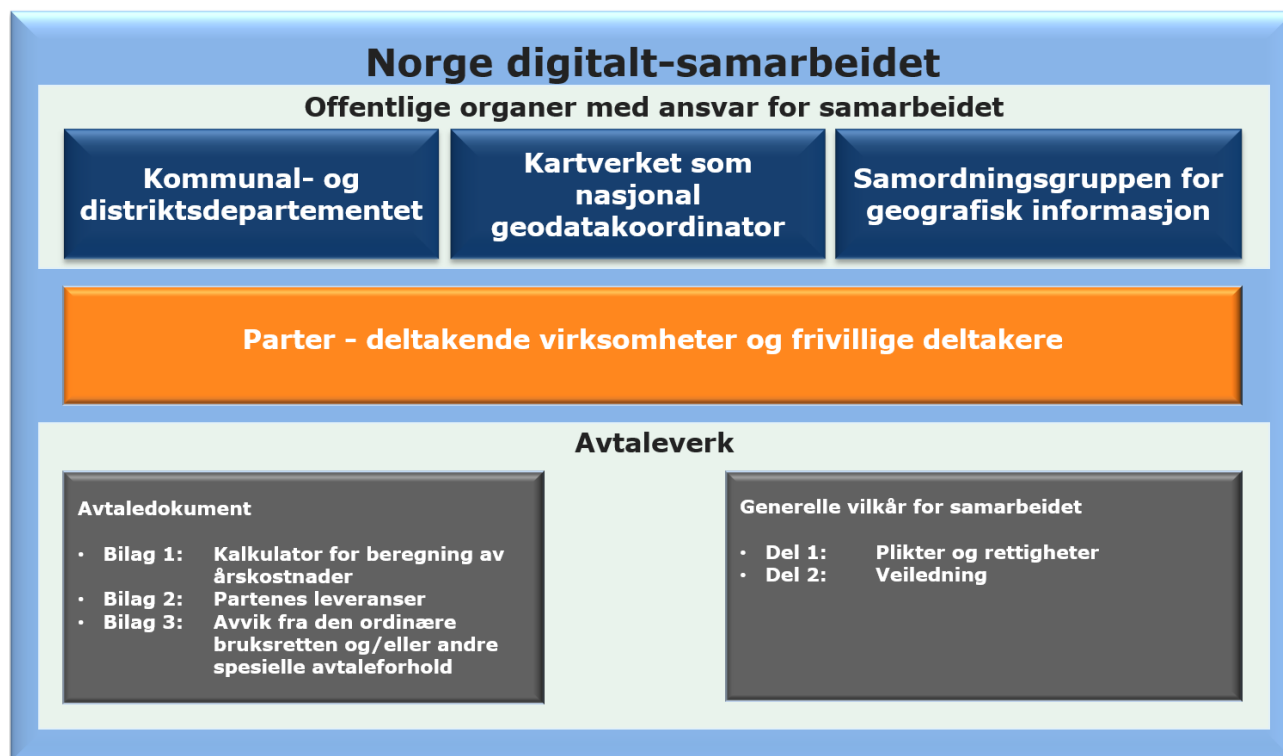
Norge digitalt-samarbeidet

Offentlige organer med ansvar for samarbeidet

Kommunal- og distriktsdepartementet

Kartverket som nasjonal geodatakoordinator

Samordningsgruppen for geografisk informasjon

Parter - deltakende virksomheter og frivillige deltakere

Avtaleverk

Avtaledokument

- Bilag 1: Kalkulator for beregning av årskostnader
- Bilag 2: Partenes leveranser
- Bilag 3: Avvik fra den ordinære bruksretten og/eller andre spesielle avtaleforhold

Generelle vilkår for samarbeidet

- Del 1: Plikter og rettigheter
- Del 2: Veiledning